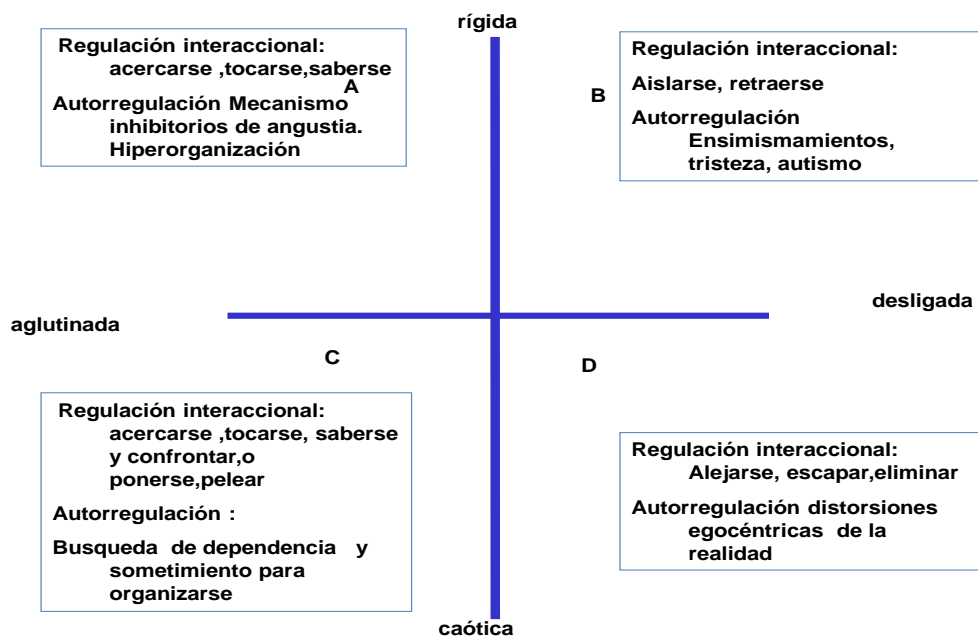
rígida

Regulación interaccional:
acercarse ,tocarse,saberse

A

Autorregulación Mecanismo inhibitorios de angustia. Hiperorganización

B

Regulación interaccional:

Aislarse, retraerse

Autorregulación
Ensimismamientos, tristeza, autismo

aglutinada

desligada

C

D

Regulación interaccional:
acercarse ,tocarse, saberse y confrontar,o ponerse,pelear

Autorregulación :

Busqueda de dependencia y sometimiento para organizarse

Regulación interaccional:
Alejarse, escapar,eliminar

Autorregulación distorsiones egocéntricas de la realidad

caótica